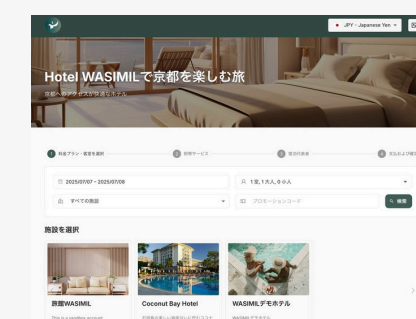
JPY - Japanese Yen

Hotel WASIMILで京都を楽しむ旅

京都への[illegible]

1 料金プラン・客室を選択

2 追加サービス

3 宿泊者情報

4 支払および確認

2025/07/07 - 2025/07/08

1室, 1大人, 0小人

すべての施設

プロモーションコード

検索

施設を選択

旅館WASIMIL

This is a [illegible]

Coconut Bay Hotel

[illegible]

WASIMILデモホテル

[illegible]